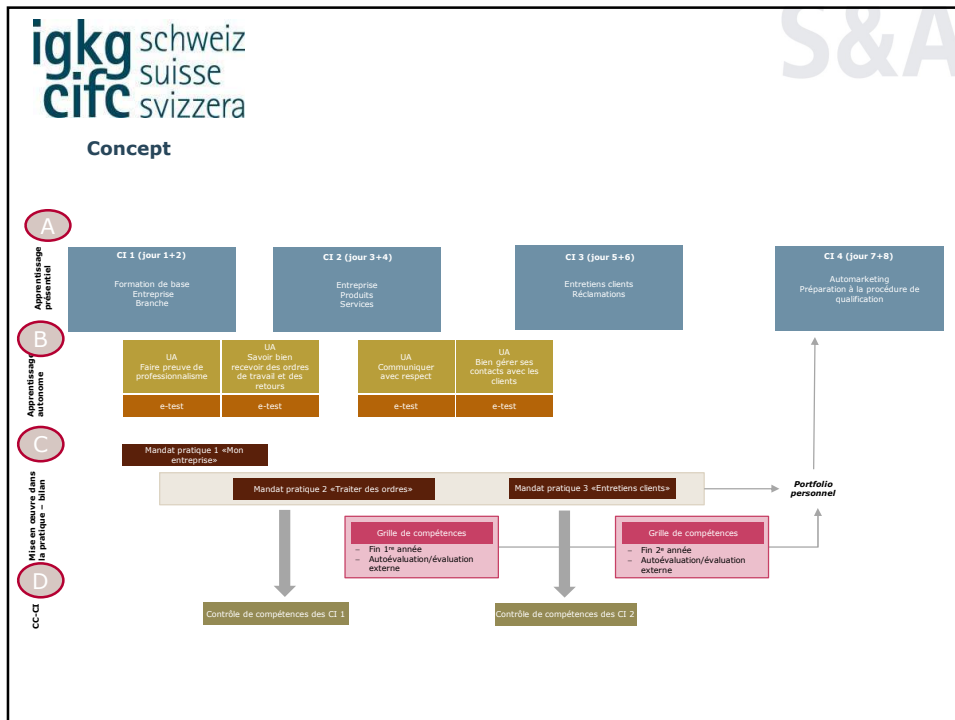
igkg schweiz
cifc suisse
svizzera

S&A

Concept

A
Apprentissage présentiel

CI 1 (jour 1+2)
Formation de base
Entreprise
Branche

CI 2 (jour 3+4)
Entreprise
Produits
Services

CI 3 (jour 5+6)
Entretiens clients
Réclamations

CI 4 (jour 7+8)
Automarketing
Préparation à la procédure de qualification

B
Apprentissage autonome

UA
Faire preuve de professionnalisme
e-test

UA
Savoir bien recevoir des ordres de travail et des retours
e-test

UA
Communiquer avec respect
e-test

UA
Bien gérer ses contacts avec les clients
e-test

C
Mise en œuvre dans la pratique – bilan

Mandat pratique 1 «Mon entreprise»

Mandat pratique 2 «Traiter des ordres»

Mandat pratique 3 «Entretiens clients»

Portfolio personnel

Grille de compétences
– Fin 1$^{re}$ année
– Autoévaluation/évaluation externe

Grille de compétences
– Fin 2$^{e}$ année
– Autoévaluation/évaluation externe

D
CC-CI

Contrôle de compétences des CI 1

Contrôle de compétences des CI 2